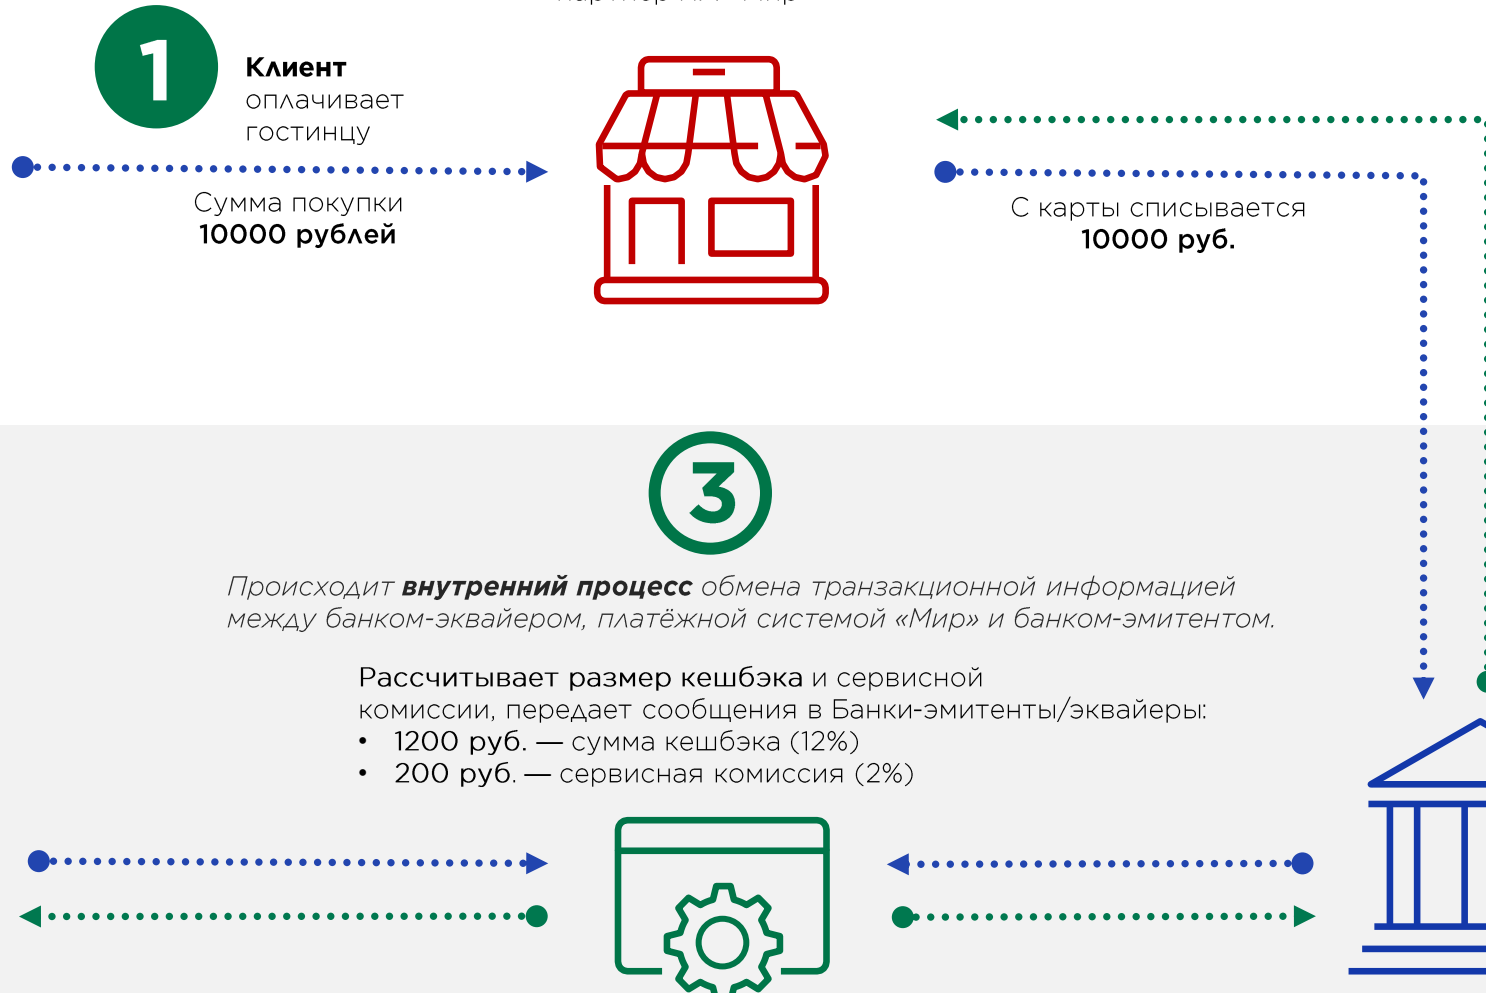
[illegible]

1

**Клиент** оплачивает гостинцу

Сумма покупки **10000 рублей**

С карты списывается **10000 руб.**

3

*Происходит **внутренний процесс** обмена транзакционной информацией между банком-эквайером, платёжной системой «Мир» и банком-эмитентом.*

Рассчитывает размер кешбэка и сервисной комиссии, передает сообщения в Банки-эмитенты/эквайеры:
• 1200 руб. — сумма кешбэка (12%)
• 200 руб. — сервисная комиссия (2%)